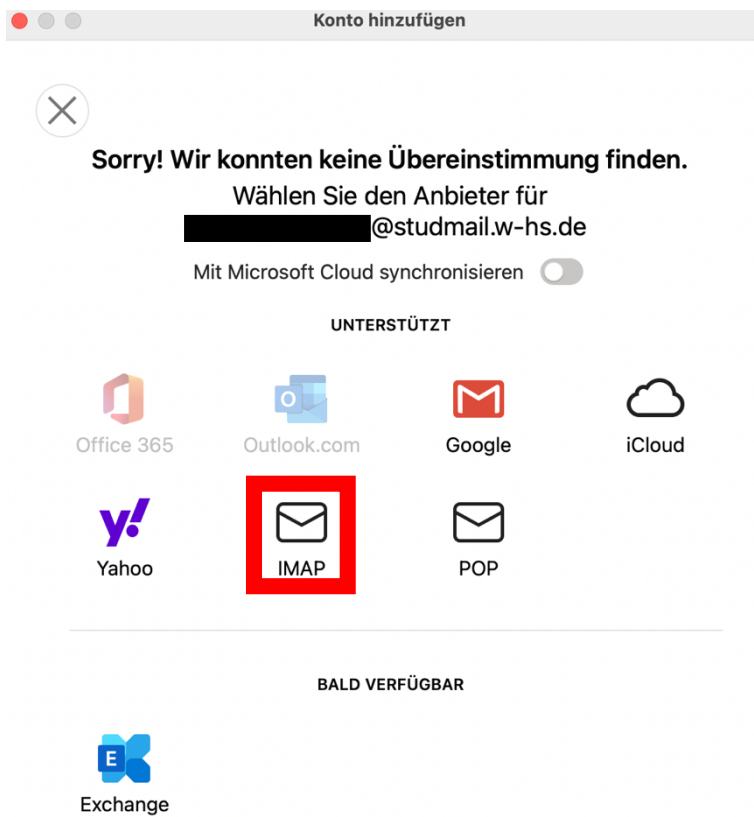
Konto hinzufügen

Sorry! Wir konnten keine Übereinstimmung finden.
Wählen Sie den Anbieter für
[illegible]@studmail.w-hs.de

Mit Microsoft Cloud synchronisieren

UNTERSTÜTZT

Office 365
O
Outlook.com
Google
iCloud
y!
Yahoo
IMAP
POP

BALD VERFÜGBAR

E
Exchange